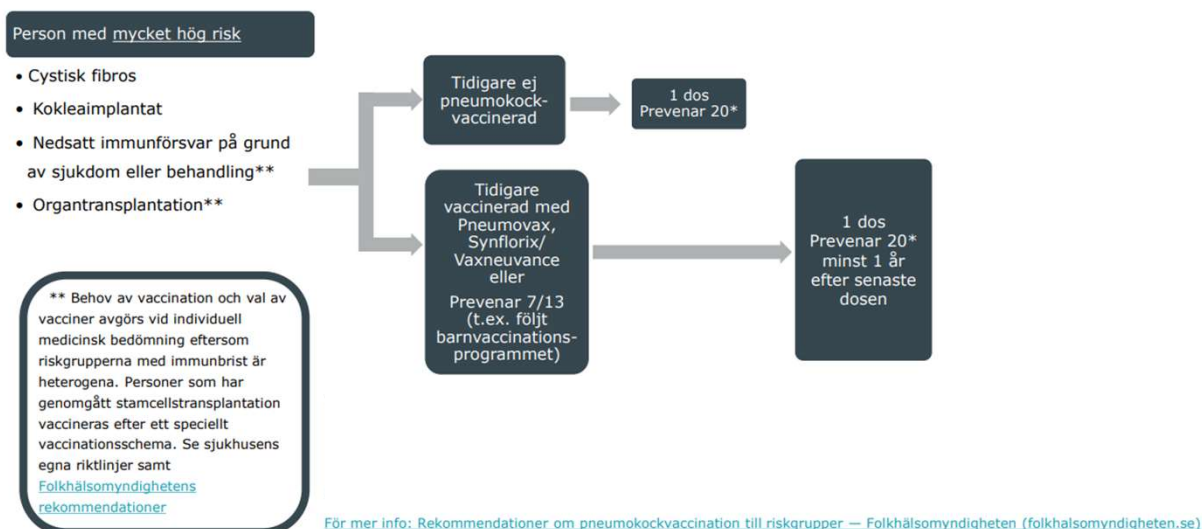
Person med mycket hög risk

• Cystisk fibros
• Kokleaimplantat
• Nedsatt immunförsvar på grund av sjukdom eller behandling**
• Organtransplantation**

Tidigare ej pneumokockvaccinerad

1 dos Prevenar 20*

Tidigare vaccinerad med Pneumovax, Synflorix/ Vaxneuvance eller

Prevenar 7/13 (t.ex. följt barnvaccinationsprogrammet)

1 dos Prevenar 20* minst 1 år efter senaste dosen

** Behov av vaccination och val av vacciner avgörs vid individuell medicinsk bedömning eftersom riskgrupperna med immunbrist är heterogena. Personer som har genomgått stamcellstransplantation vaccineras efter ett speciellt vaccinationsschema. Se sjukhusens egna riktlinjer samt Folkhälsomyndighetens rekommendationer

För mer info: Rekommendationer om pneumokockvaccination till riskgrupper — Folkhälsomyndigheten (folkhalsomyndigheten.se)